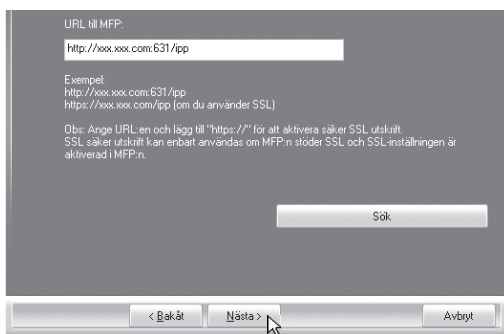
URL till MFP:

http://xxx.xxx.com:631/ipp

Exempel:
http://xxx.xxx.com:631/ipp
https://xxx.xxx.com/ipp (om du använder SSL)

Obs: Ange URL:en och lägg till "https://" för att aktivera säker SSL utskrift. SSL säker utskrift kan enbart användas om MFP:n stöder SSL och SSL-inställningen är aktiverad i MFP:n.

Sök

< Bakåt

Nästa >

Avbryt